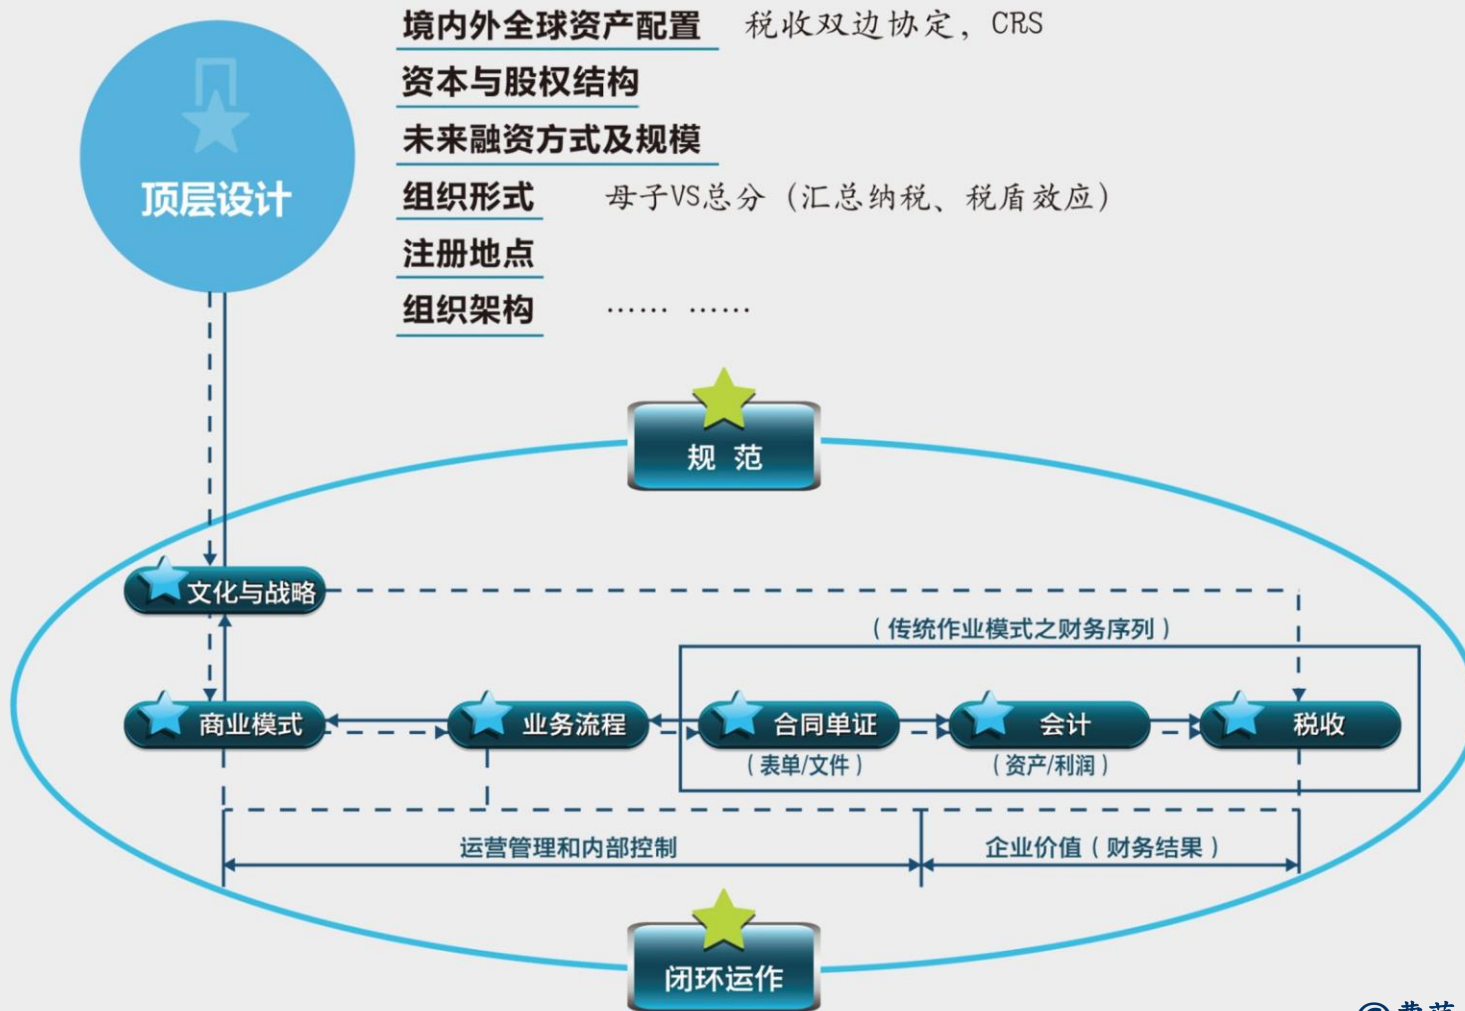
顶层设计

境内外全球资产配置　税收双边协定，CRS
资本与股权结构
未来融资方式及规模
组织形式　母子VS总分（汇总纳税、税盾效应）
注册地点
组织架构　……　……

规 范

文化与战略

（传统作业模式之财务序列）

商业模式　业务流程　合同单证　会计　税收
（表单/文件）　（资产/利润）

运营管理和内部控制　企业价值（财务结果）

闭环运作

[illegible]